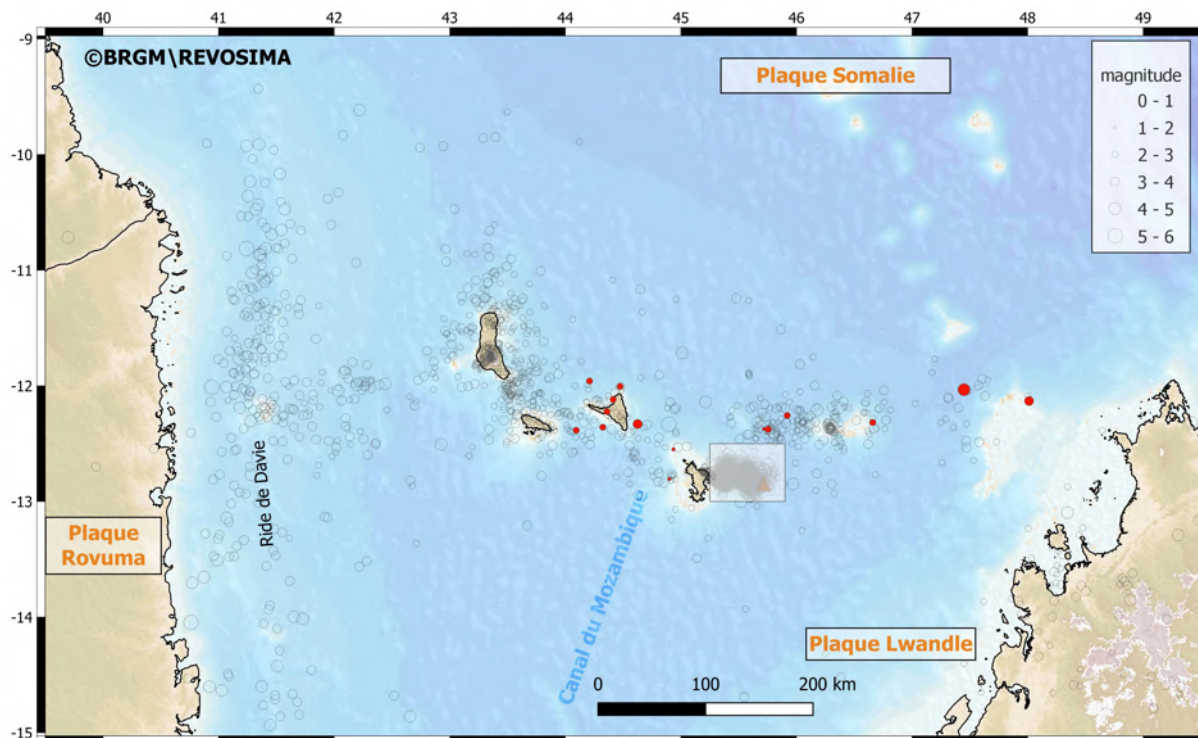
40 41 42 43 44 45 46 47 48 49

-9
-10
-11
-12
-13
-14
-15

©BRGM\REVOSIMA

Plaque Somalie

magnitude
0 - 1
1 - 2
2 - 3
3 - 4
4 - 5
5 - 6

Ride de Davie

Plaque Rovuma

Canal du Mozambique

Plaque Lwandle

0 100 200 km